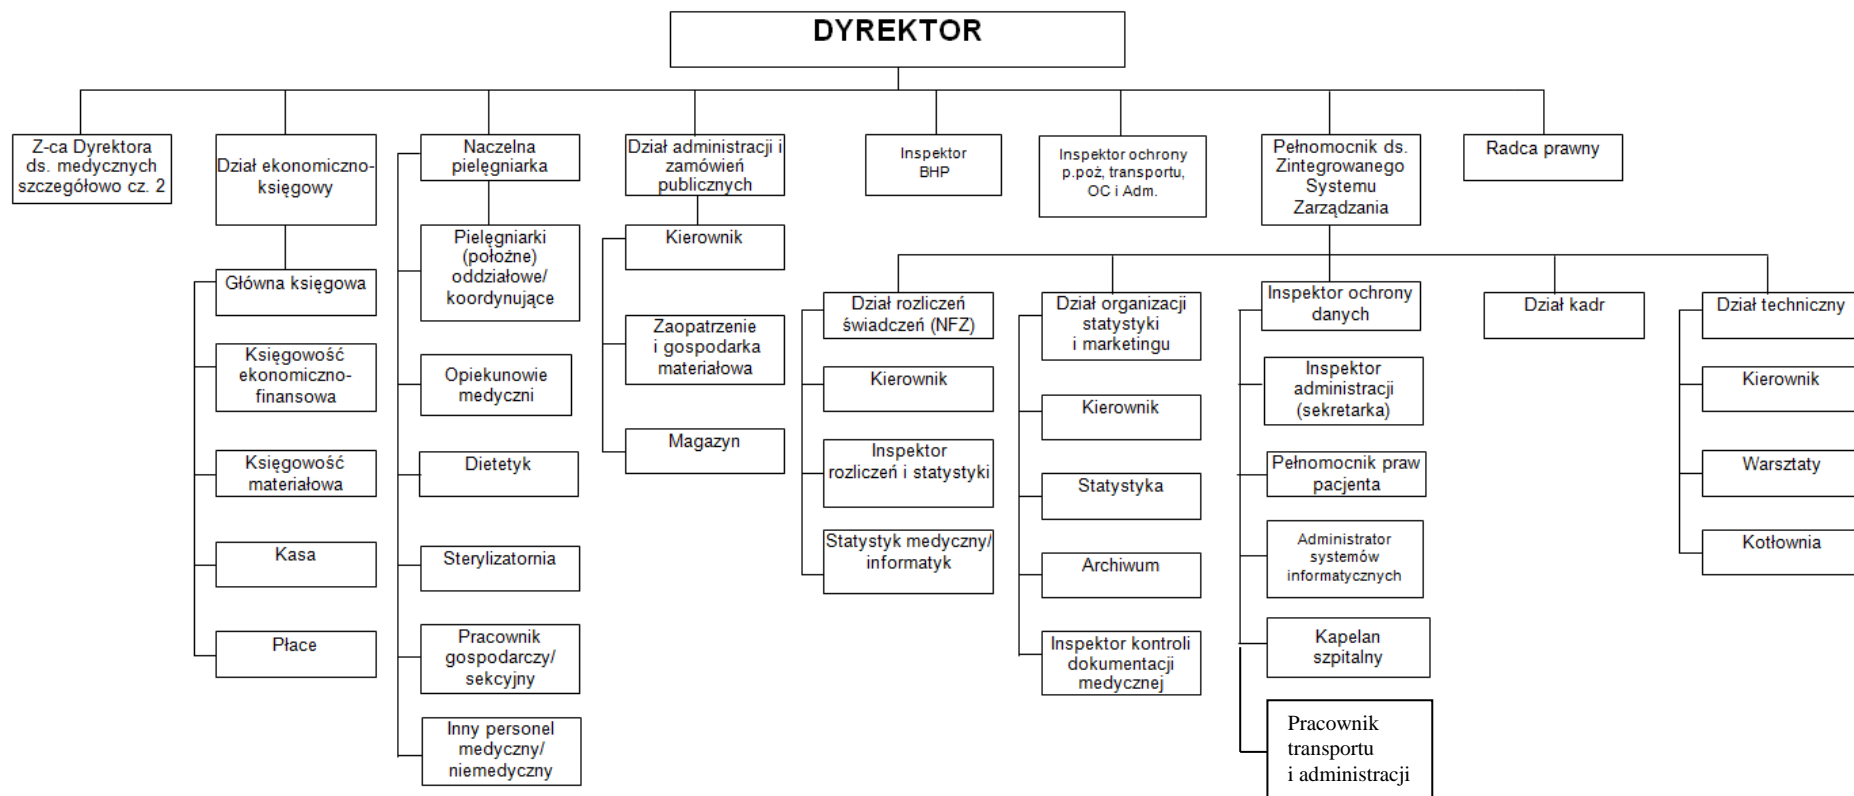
DYREKTOR

Z-ca Dyrektora ds. medycznych szczegółowo cz. 2

Dział ekonomiczno-księgowy

Główna księgowa

Księgowość ekonomiczno-finansowa

Księgowość materiałowa

Kasa

Płace

Naczelna pielęgniarka

Pielęgniarki (położne) oddziałowe/ koordynujące

Opiekunowie medyczni

Dietetyk

Sterylizatornia

Pracownik gospodarczy/ sekcyjny

Inny personel medyczny/ niemedyczny

Dział administracji i zamówień publicznych

Kierownik

Zaopatrzenie i gospodarka materiałowa

Magazyn

Inspektor BHP

Inspektor ochrony p.poż, transportu, OC i Adm.

Pełnomocnik ds. Zintegrowanego Systemu Zarządzania

Radca prawny

Dział rozliczeń świadczeń (NFZ)

Kierownik

Inspektor rozliczeń i statystyki

Statystyk medyczny/ informatyk

Dział organizacji statystyki i marketingu

Kierownik

Statystyka

Archiwum

Inspektor kontroli dokumentacji medycznej

Inspektor ochrony danych

Inspektor administracji (sekretarka)

Pełnomocnik praw pacjenta

Administrator systemów informatycznych

Kapelan szpitalny

Pracownik transportu i administracji

Dział kadr

Dział techniczny

Kierownik

Warsztaty

Kotłownia